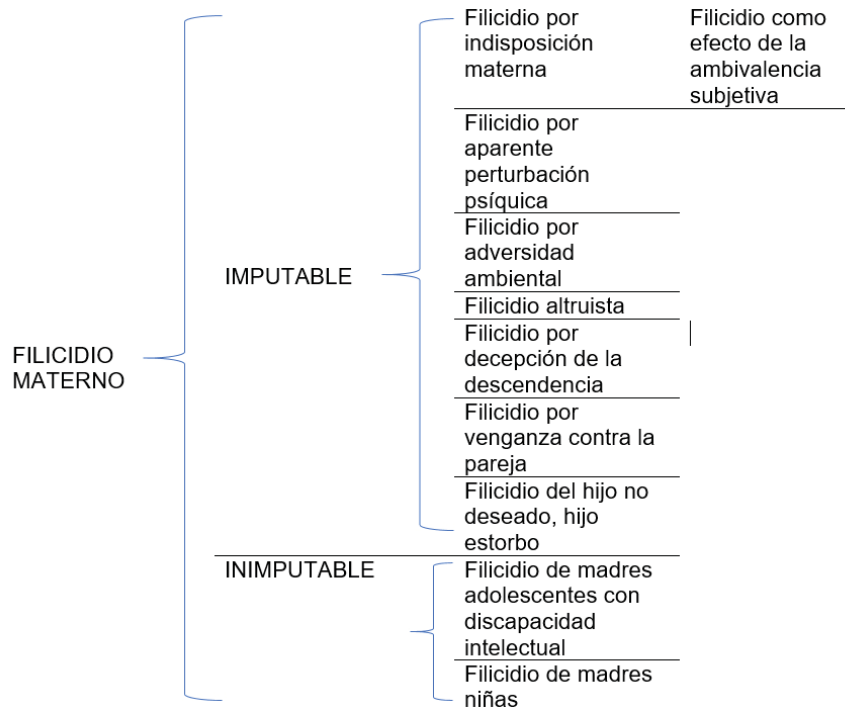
FILICIDIO MATERNO

IMPUTABLE

Filicidio por indisposición materna

Filicidio como efecto de la ambivalencia subjetiva

Filicidio por aparente perturbación psíquica

Filicidio por adversidad ambiental

Filicidio altruista

Filicidio por decepción de la descendencia

Filicidio por venganza contra la pareja

Filicidio del hijo no deseado, hijo estorbo

INIMPUTABLE

Filicidio de madres adolescentes con discapacidad intelectual

Filicidio de madres niñas